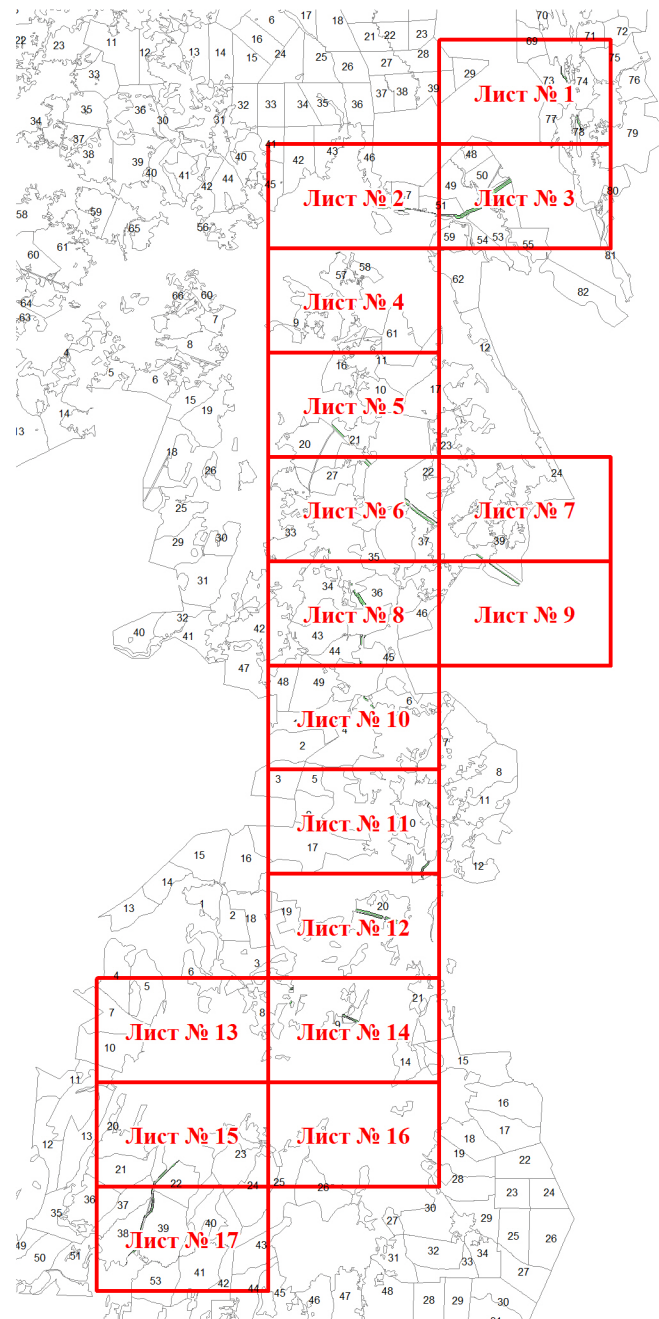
Лист № 1
Лист № 2
Лист № 3
Лист № 4
Лист № 5
Лист № 6
Лист № 7
Лист № 8
Лист № 9
Лист № 10
Лист № 11
Лист № 12
Лист № 13
Лист № 14
Лист № 15
Лист № 16
Лист № 17

22 23 11 12 13 14 16 6 17 18 21 22 23 70 69 71 72
15 24 25 26 27 28 29 73 74 75 76
33 32 33 34 35 36 37 38 39 77 78 79
35 36 30 31 34 37 38
41 42 43 46 48 50 40 39 40 41 42 44 45 49 51 80
58 59 65 56 61 59 54 53 55 81
60 64 63 57 58 62 82
66 60 7 9 61
4 5 6 8 12 14 15 19 16 11 10 17
13 18 26 20 21 23 27 22 24
25 29 30 33 37 39 35 31
40 32 41 42 34 36 46 43 44 45 47
48 49 6 2 4 7
3 5 8 11 0 17 12
15 16 14 13 1 2 18 19 20
3 4 5 6 7 8 10 21 14 11 15
16 17 18 19 20 13 12 22 23 21 22 25 28 26 23 24
36 37 35 38 39 40 43 27 30 29 25 26 49 50 51
53 41 42 44 45 46 47 48 31 32 33 34 27 28 29 30